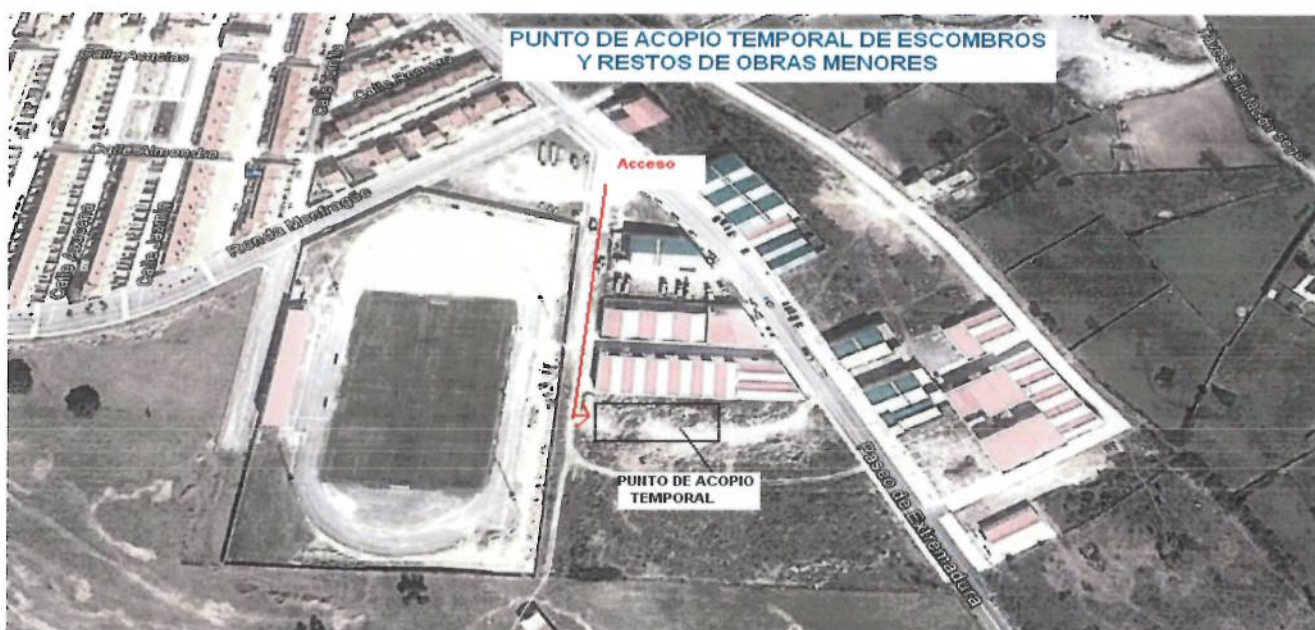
PUNTO DE ACOPIO TEMPORAL DE ESCOMBROS Y RESTOS DE OBRAS MENORES

Calle Acacias
Calle Zarza
Calle Romero
Calle Almendro
Calle Acacia
Calle Jazmín
Ronda Mendragón
Acceso
PUNTO DE ACOPIO TEMPORAL
Paseo de Extremadura
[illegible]